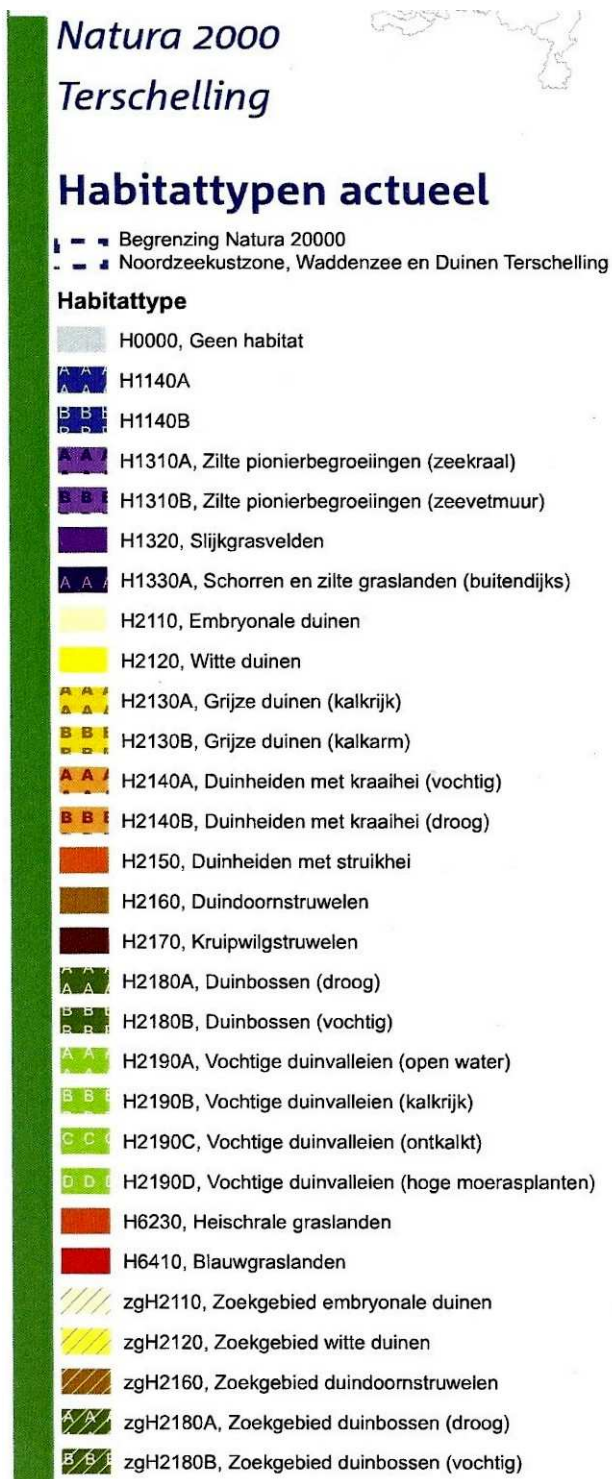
Natura 2000
Terschelling

Habitattypen actueel

Begrenzing Natura 20000
Noordzeekustzone, Waddenzee en Duinen Terschelling

Habitattype

H0000, Geen habitat
H1140A
H1140B
H1310A, Zilte pionierbegroeiingen (zeekraal)
H1310B, Zilte pionierbegroeiingen (zeevetmuur)
H1320, Slijkgrasvelden
H1330A, Schorren en zilte graslanden (buitendijks)
H2110, Embryonale duinen
H2120, Witte duinen
H2130A, Grijze duinen (kalkrijk)
H2130B, Grijze duinen (kalkarm)
H2140A, Duinheiden met kraaihei (vochtig)
H2140B, Duinheiden met kraaihei (droog)
H2150, Duinheiden met struikhei
H2160, Duindoornstruwelen
H2170, Kruipwilgstruwelen
H2180A, Duinbossen (droog)
H2180B, Duinbossen (vochtig)
H2190A, Vochtige duinvalleien (open water)
H2190B, Vochtige duinvalleien (kalkrijk)
H2190C, Vochtige duinvalleien (ontkalkt)
H2190D, Vochtige duinvalleien (hoge moerasplanten)
H6230, Heischrale graslanden
H6410, Blauwgraslanden
zgH2110, Zoekgebied embryonale duinen
zgH2120, Zoekgebied witte duinen
zgH2160, Zoekgebied duindoornstruwelen
zgH2180A, Zoekgebied duinbossen (droog)
zgH2180B, Zoekgebied duinbossen (vochtig)